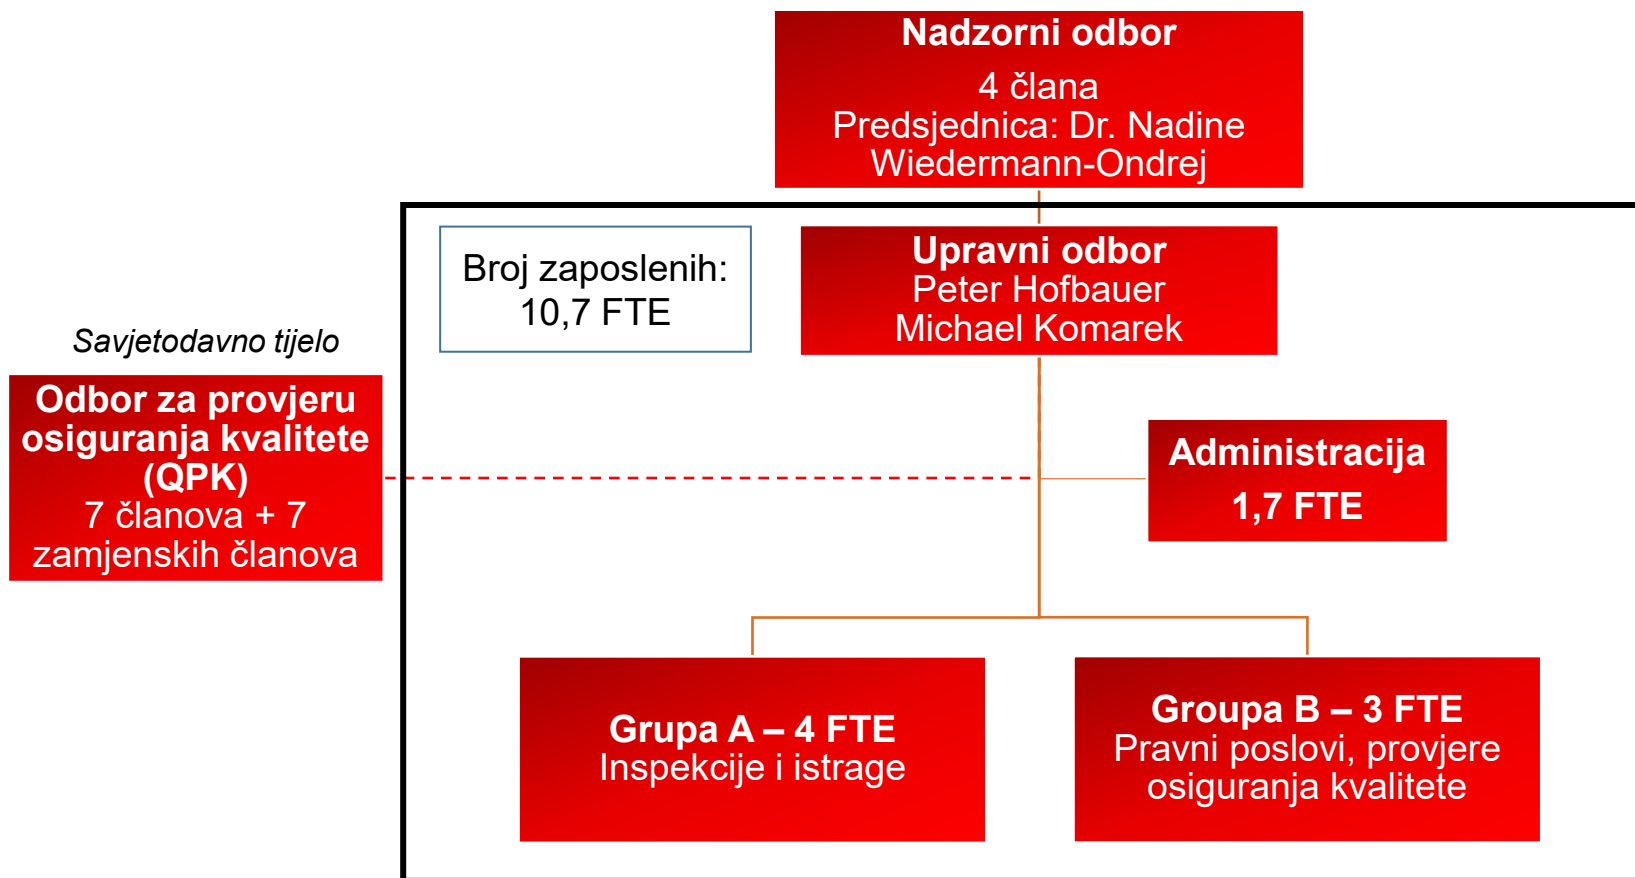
Nadzorni odbor
4 člana
Predsjednica: Dr. Nadine Wiedermann-Ondrej

Broj zaposlenih:
10,7 FTE

Upravni odbor
Peter Hofbauer
Michael Komarek

Savjetodavno tijelo

Odbor za provjeru osiguranja kvalitete (QPK)
7 članova + 7 zamjenskih članova

Administracija
1,7 FTE

Grupa A – 4 FTE
Inspekcije i istrage

Groupa B – 3 FTE
Pravni poslovi, provjere osiguranja kvalitete